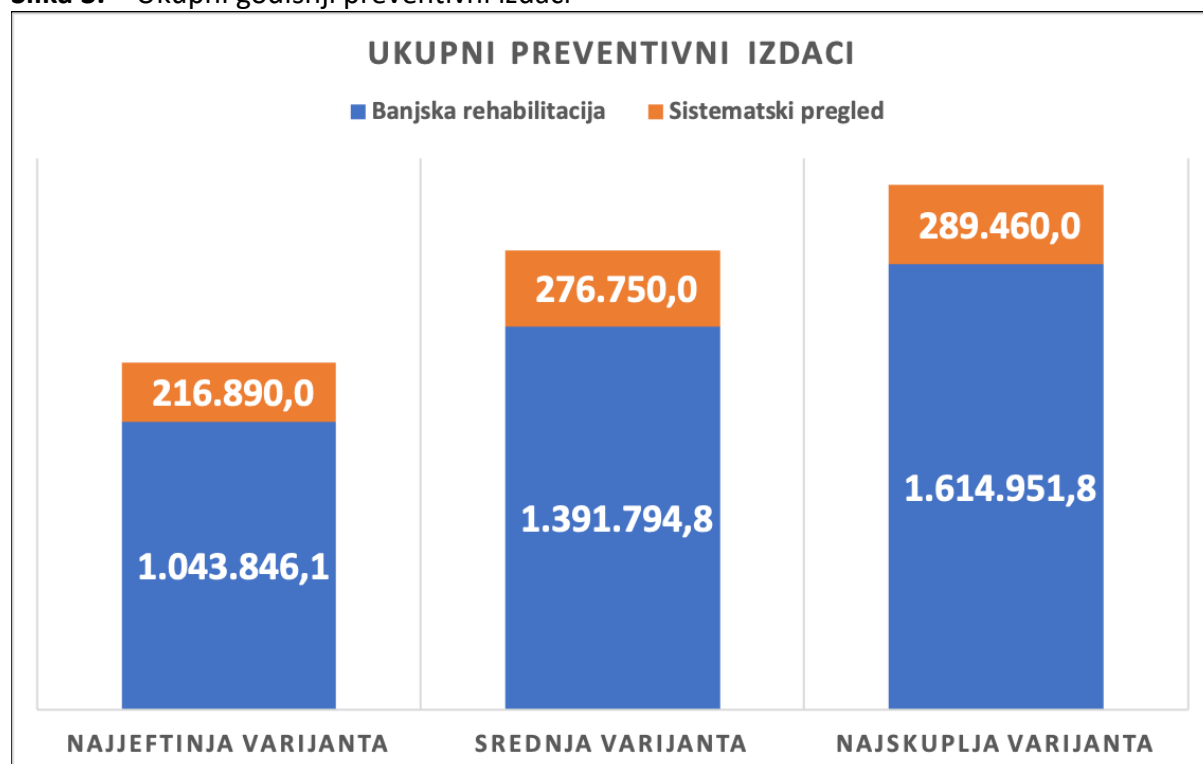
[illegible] Ukupni godišnji preventivni izdaci

UKUPNI PREVENTIVNI IZDACI

Banjska rehabilitacija Sistematski pregled

216.890,0
1.043.846,1

276.750,0
1.391.794,8

289.460,0
1.614.951,8

NAJJEFTINJA VARIJANTA SREDNJA VARIJANTA NAJSKUPLJA VARIJANTA